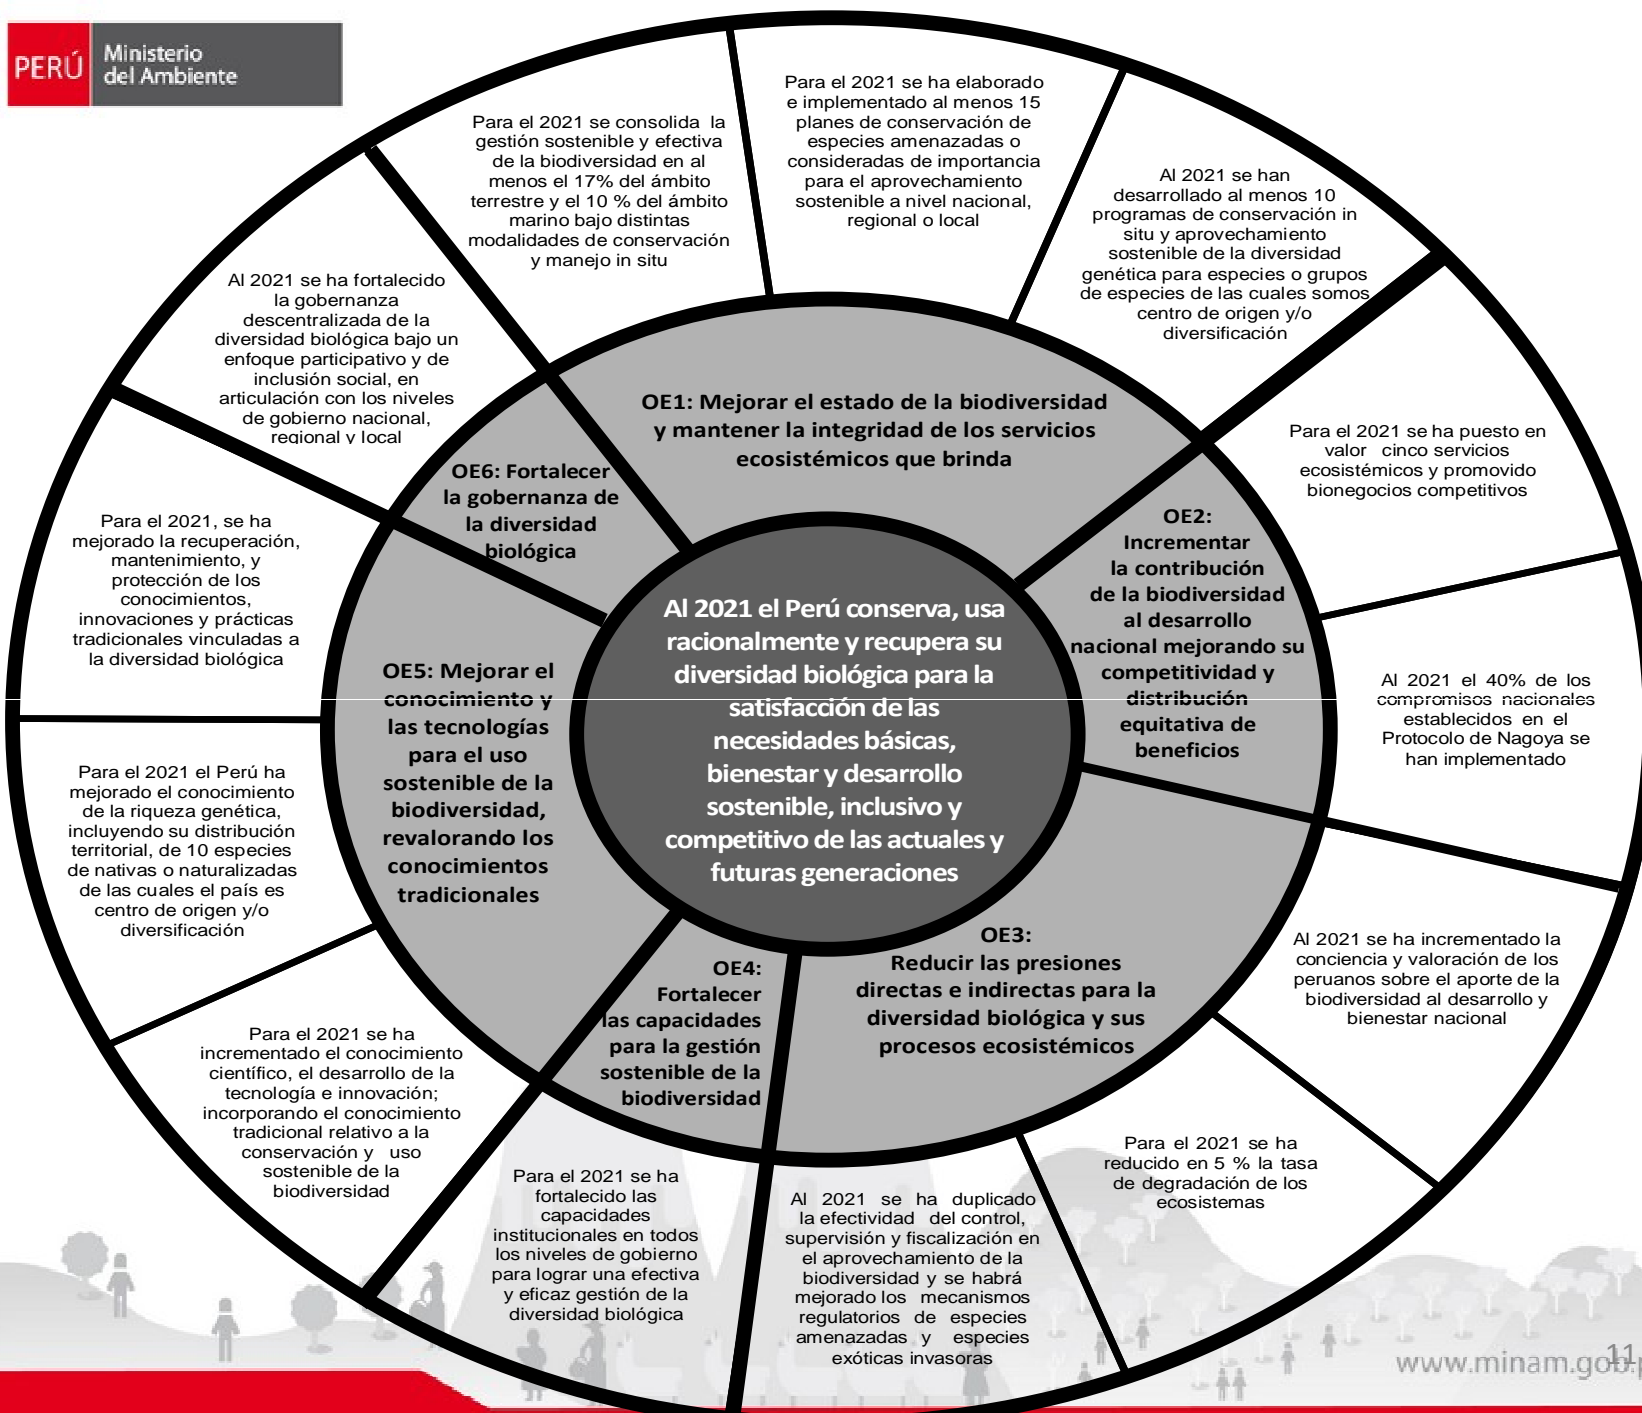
PERÚ Ministerio del Ambiente

Para el 2021 se consolida la gestión sostenible y efectiva de la biodiversidad en al menos el 17% del ámbito terrestre y el 10 % del ámbito marino bajo distintas modalidades de conservación y manejo in situ

Para el 2021 se ha elaborado e implementado al menos 15 planes de conservación de especies amenazadas o consideradas de importancia para el aprovechamiento sostenible a nivel nacional, regional o local

Al 2021 se han desarrollado al menos 10 programas de conservación in situ y aprovechamiento sostenible de la diversidad genética para especies o grupos de especies de las cuales somos centro de origen y/o diversificación

Para el 2021 se ha puesto en valor cinco servicios ecosistémicos y promovido bionegocios competitivos

Al 2021 el 40% de los compromisos nacionales establecidos en el Protocolo de Nagoya se han implementado

Al 2021 se ha incrementado la conciencia y valoración de los peruanos sobre el aporte de la biodiversidad al desarrollo y bienestar nacional

Para el 2021 se ha reducido en 5 % la tasa de degradación de los ecosistemas

Al 2021 se ha duplicado la efectividad del control, supervisión y fiscalización en el aprovechamiento de la biodiversidad y se habrá mejorado los mecanismos regulatorios de especies amenazadas y especies exóticas invasoras

Para el 2021 se ha fortalecido las capacidades institucionales en todos los niveles de gobierno para lograr una efectiva y eficaz gestión de la diversidad biológica

Para el 2021 se ha incrementado el conocimiento científico, el desarrollo de la tecnología e innovación; incorporando el conocimiento tradicional relativo a la conservación y uso sostenible de la biodiversidad

Para el 2021 el Perú ha mejorado el conocimiento de la riqueza genética, incluyendo su distribución territorial, de 10 especies de nativas o naturalizadas de las cuales el país es centro de origen y/o diversificación

Para el 2021, se ha mejorado la recuperación, mantenimiento, y protección de los conocimientos, innovaciones y prácticas tradicionales vinculadas a la diversidad biológica

Al 2021 se ha fortalecido la gobernanza descentralizada de la diversidad biológica bajo un enfoque participativo y de inclusión social, en articulación con los niveles de gobierno nacional, regional y local

OE1: Mejorar el estado de la biodiversidad y mantener la integridad de los servicios ecosistémicos que brinda

OE2: Incrementar la contribución de la biodiversidad al desarrollo nacional mejorando su competitividad y distribución equitativa de beneficios

OE3: Reducir las presiones directas e indirectas para la diversidad biológica y sus procesos ecosistémicos

OE4: Fortalecer las capacidades para la gestión sostenible de la biodiversidad

OE5: Mejorar el conocimiento y las tecnologías para el uso sostenible de la biodiversidad, revalorando los conocimientos tradicionales

OE6: Fortalecer la gobernanza de la diversidad biológica

Al 2021 el Perú conserva, usa racionalmente y recupera su diversidad biológica para la satisfacción de las necesidades básicas, bienestar y desarrollo sostenible, inclusivo y competitivo de las actuales y futuras generaciones

www.minam.gob.p

11